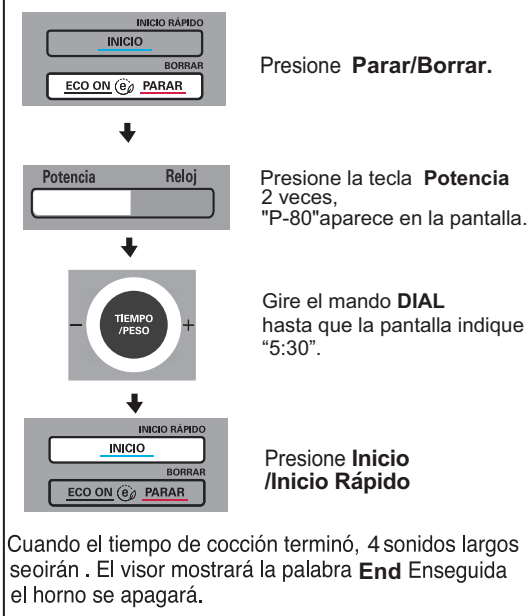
INICIO RÁPIDO
INICIO
BORRAR
ECO ON PARAR

Presione Parar/Borrar.

Potencia
Reloj

Presione la tecla Potencia 2 veces, "P-80"aparece en la pantalla.

TIEMPO /PESO
–
+

Gire el mando DIAL hasta que la pantalla indique "5:30".

INICIO RÁPIDO
INICIO
BORRAR
ECO ON PARAR

Presione Inicio /Inicio Rápido

Cuando el tiempo de cocción terminó, 4 sonidos largos seoirán . El visor mostrará la palabra End Enseguida el horno se apagará.